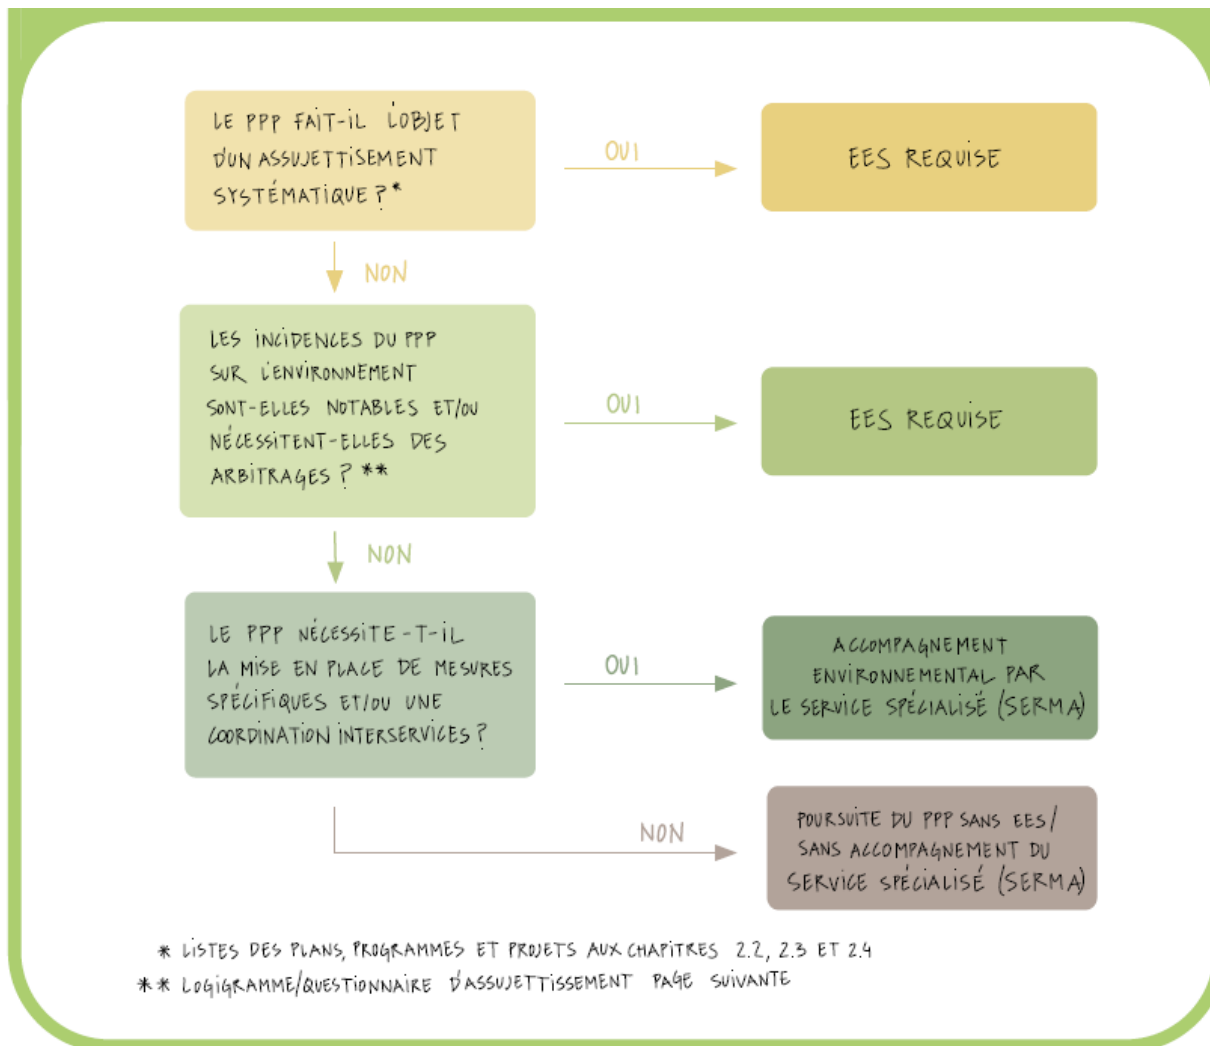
LE PPP FAIT-IL L'OBJET D'UN ASSUJETTISEMENT SYSTÉMATIQUE ?*

OUI

EES REQUISE

NON

LES INCIDENCES DU PPP SUR L'ENVIRONNEMENT SONT-ELLES NOTABLES ET/OU NÉCESSITENT-ELLES DES ARBITRAGES ? **

OUI

EES REQUISE

NON

LE PPP NÉCESSITE-T-IL LA MISE EN PLACE DE MESURES SPÉCIFIQUES ET/OU UNE COORDINATION INTERSERVICES ?

OUI

ACCOMPAGNEMENT ENVIRONNEMENTAL PAR LE SERVICE SPÉCIALISÉ (SERMA)

NON

POURSUITE DU PPP SANS EES/ SANS ACCOMPAGNEMENT DU SERVICE SPÉCIALISÉ (SERMA)

* LISTES DES PLANS, PROGRAMMES ET PROJETS AUX CHAPITRES 2.2, 2.3 ET 2.4
** LOGIGRAMME/QUESTIONNAIRE D'ASSUJETTISSEMENT PAGE SUIVANTE